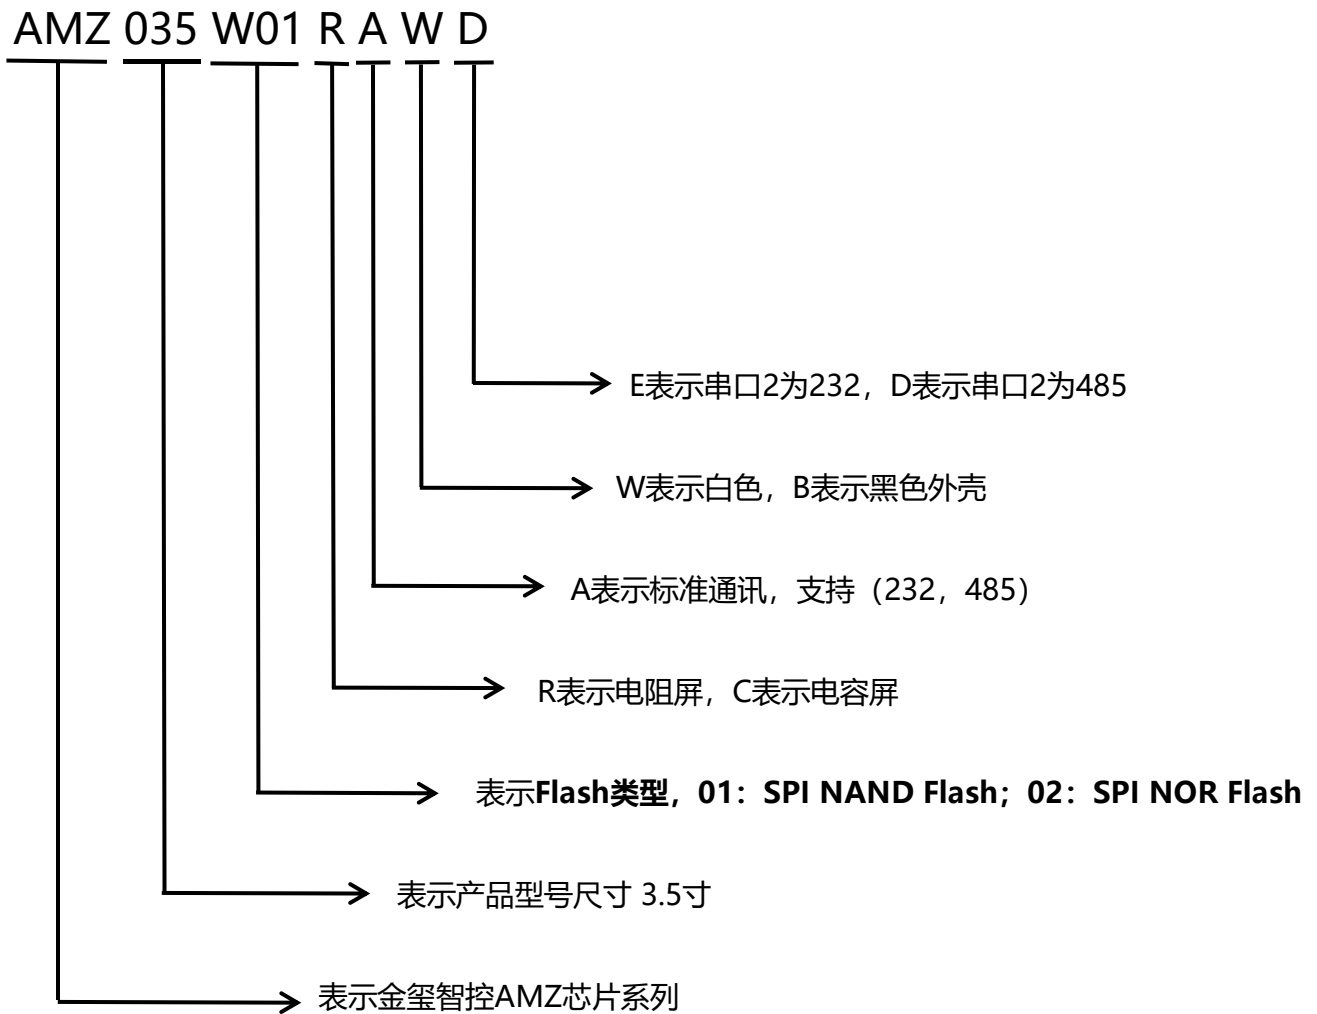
AMZ 035 W01 R A W D

E表示串口2为232，D表示串口2为485

W表示白色，B表示黑色外壳

A表示标准通讯，支持（232，485）

R表示电阻屏，C表示电容屏

表示Flash类型，01：SPI NAND Flash；02：SPI NOR Flash

表示产品型号尺寸 3.5寸

表示金玺智控AMZ芯片系列